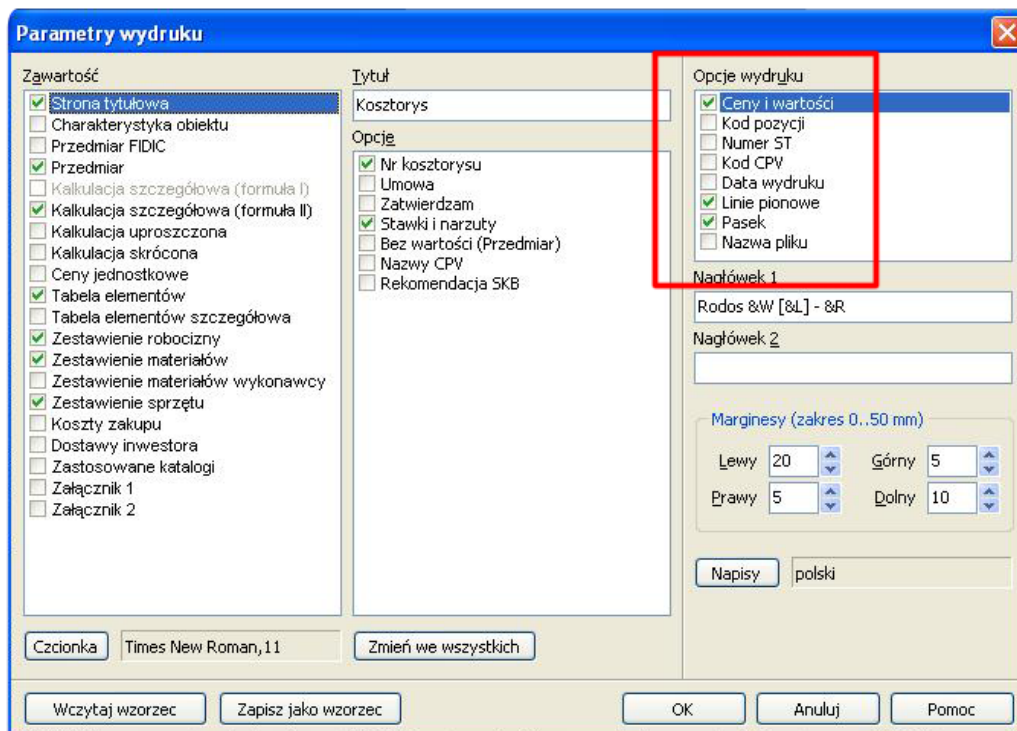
Parametry wydruku

Zawartość
Strona tytułowa
Charakterystyka obiektu
Przedmiar FIDIC
Przedmiar
Kalkulacja szczegółowa (formuła I)
Kalkulacja szczegółowa (formuła II)
Kalkulacja uproszczona
Kalkulacja skrócona
Ceny jednostkowe
Tabela elementów
Tabela elementów szczegółowa
Zestawienie robocizny
Zestawienie materiałów
Zestawienie materiałów wykonawcy
Zestawienie sprzętu
Koszty zakupu
Dostawy inwestora
Zastosowane katalogi
Załącznik 1
Załącznik 2

Czcionka
Times New Roman,11

Tytuł
Kosztorys

Opcje
Nr kosztorysu
Umowa
Zatwierdzam
Stawki i narzuty
Bez wartości (Przedmiar)
Nazwy CPV
Rekomendacja SKB

Zmień we wszystkich

Opcje wydruku
Ceny i wartości
Kod pozycji
Numer ST
Kod CPV
Data wydruku
Linie pionowe
Pasek
Nazwa pliku

Nagłówek 1
Rodos &W [&L] - &R

Nagłówek 2

Marginesy (zakres 0..50 mm)
Lewy 20
Górny 5
Prawy 5
Dolny 10

Napisy
polski

Wczytaj wzorzec
Zapisz jako wzorzec
OK
Anuluj
Pomoc